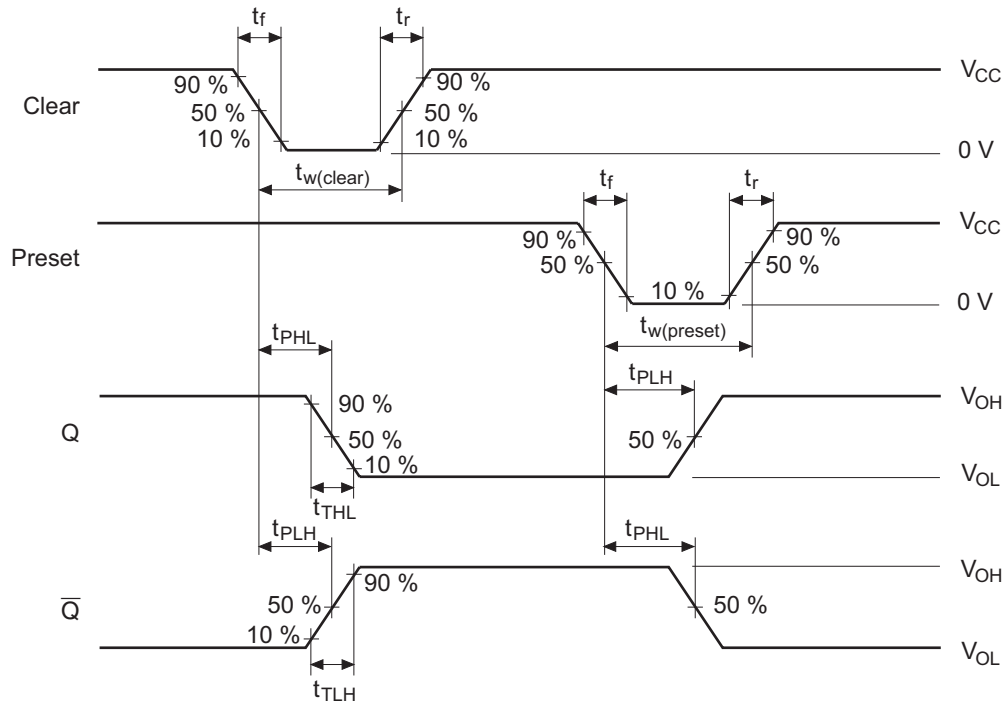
$t_f$ $t_r$

Clear 90 % 90 % $V_{CC}$
50 % 50 %
10 % 10 % 0 V
$t_{w(clear)}$

$t_f$ $t_r$

Preset 90 % 90 % $V_{CC}$
50 % 50 %
10 % 0 V
$t_{w(preset)}$

$t_{PHL}$ $t_{PLH}$

Q 90 % $V_{OH}$
50 % 50 %
10 % $V_{OL}$
$t_{THL}$

$t_{PLH}$ $t_{PHL}$

$\overline{Q}$ 90 % $V_{OH}$
50 % 50 %
10 % $V_{OL}$
$t_{TLH}$